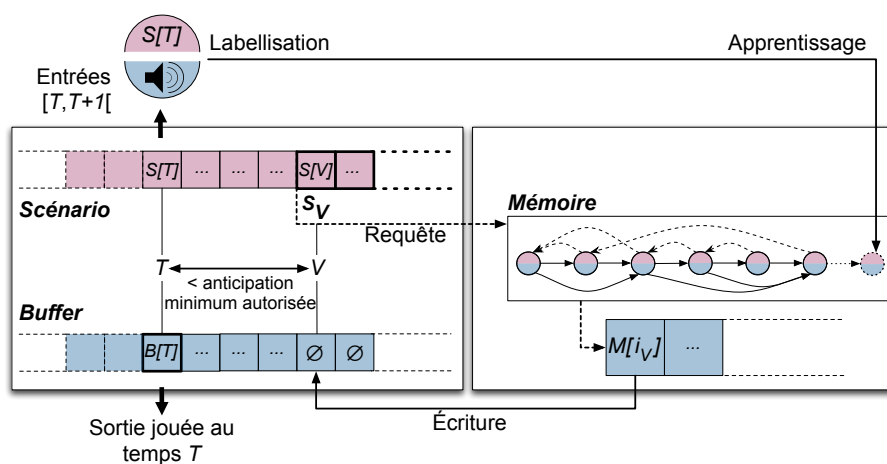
S[T]

Labellisation

Apprentissage

Entrées
[T,T+1[

S[T] ... ... ... S[V] ...

Scénario

$s_V$

Mémoire

Requête

T

V

< anticipation
minimum autorisée

Buffer

B[T] ... ... ... ∅ ∅

M[$i_V$] ...

Écriture

Sortie jouée au
temps T